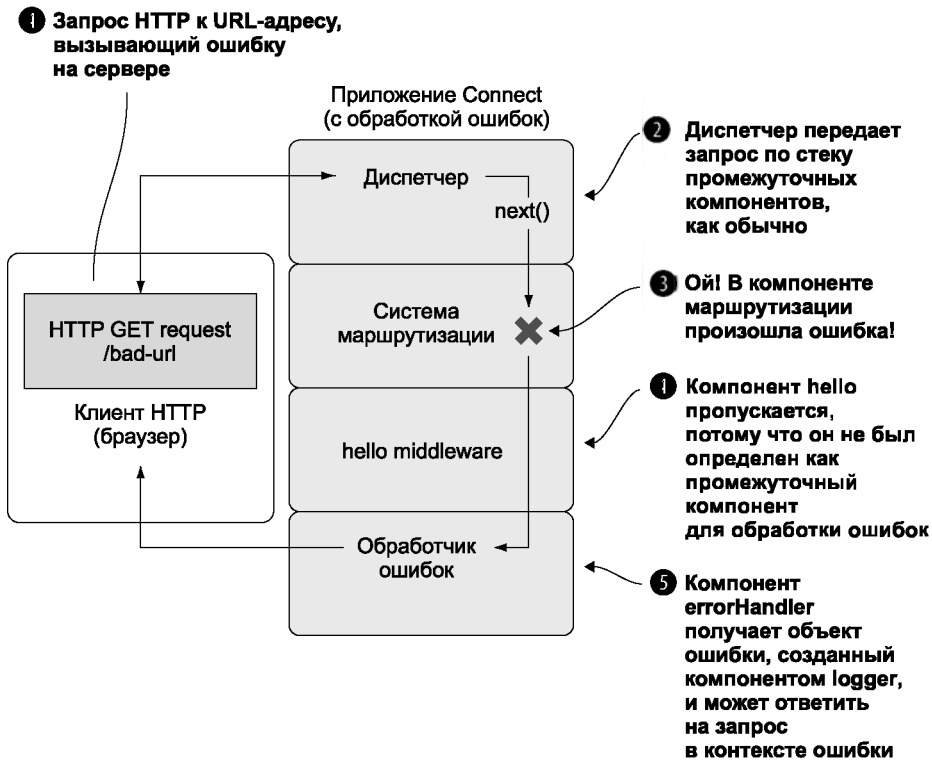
1 Запрос HTTP к URL-адресу, вызывающий ошибку на сервере

Приложение Connect (с обработкой ошибок)

Диспетчер

next()

2 Диспетчер передает запрос по стеку промежуточных компонентов, как обычно

HTTP GET request /bad-url

Клиент HTTP (браузер)

Система маршрутизации

3 Ой! В компоненте маршрутизации произошла ошибка!

hello middleware

4 Компонент hello пропускается, потому что он не был определен как промежуточный компонент для обработки ошибок

Обработчик ошибок

5 Компонент errorHandler получает объект ошибки, созданный компонентом logger, и может ответить на запрос в контексте ошибки